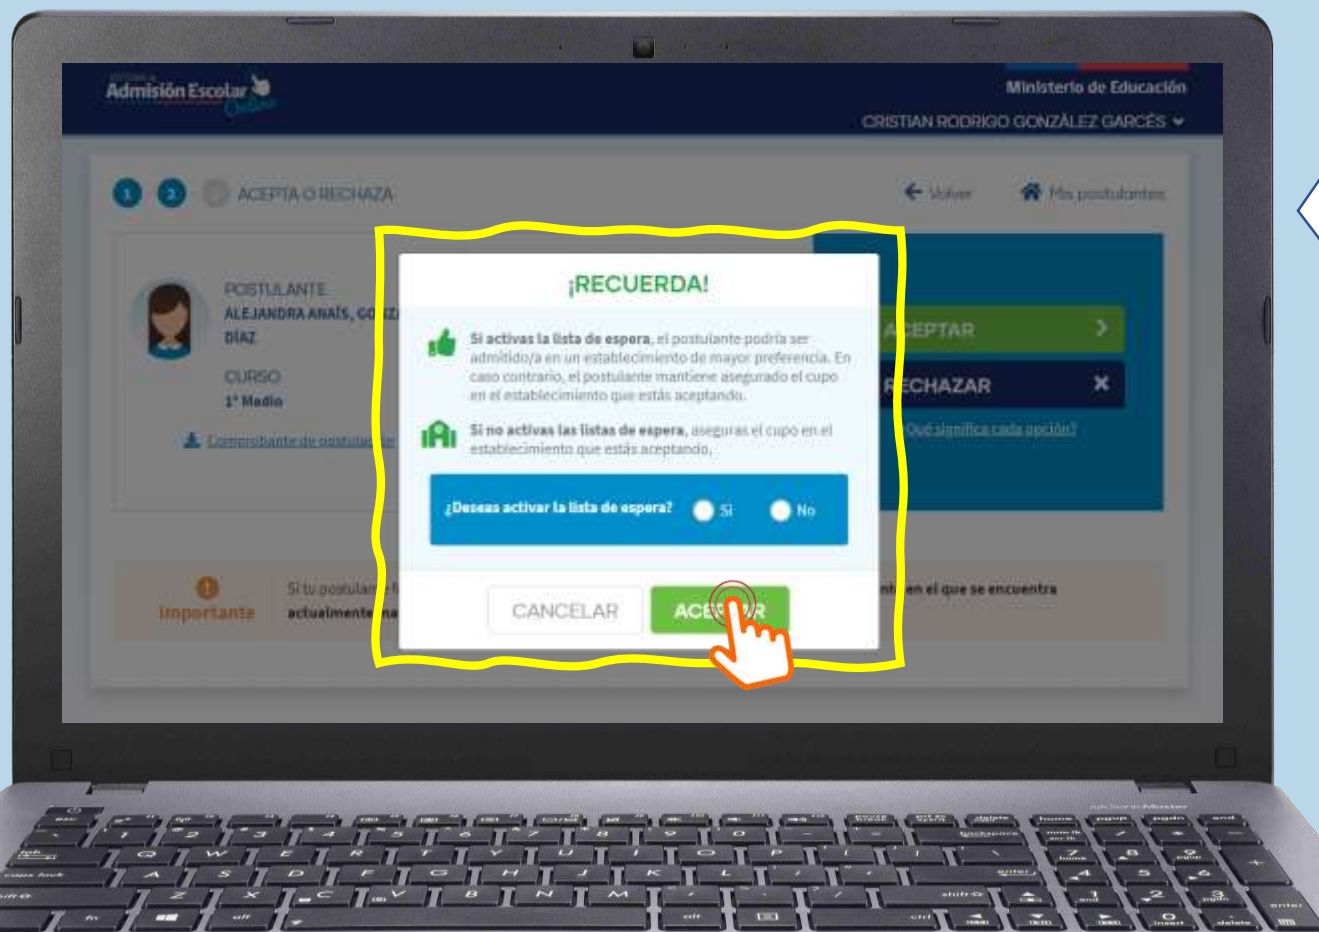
Admisión Escolar

Ministerio de Educación

CRISTIAN RODRIGO GONZÁLEZ GARCÉS

1 2 3 ACEPTA O RECHAZA

Volver

Mis postulantes

POSTULANTE
ALEJANDRA ANAÍS, GO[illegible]
DÍAZ

CURSO
1° Medio

Comprobante de postula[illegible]

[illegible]CEPTAR

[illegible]ECHAZAR

¿Qué significa cada opción?

Importante

Si tu postulan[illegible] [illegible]nto en el que se encuentra actualmente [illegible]

¡RECUERDA!

Si activas la lista de espera, el postulante podría ser admitido/a en un establecimiento de mayor preferencia. En caso contrario, el postulante mantiene asegurado el cupo en el establecimiento que estás aceptando.

Si no activas las listas de espera, aseguras el cupo en el establecimiento que estás aceptando.

¿Deseas activar la lista de espera? Sí No

CANCELAR

ACE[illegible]R